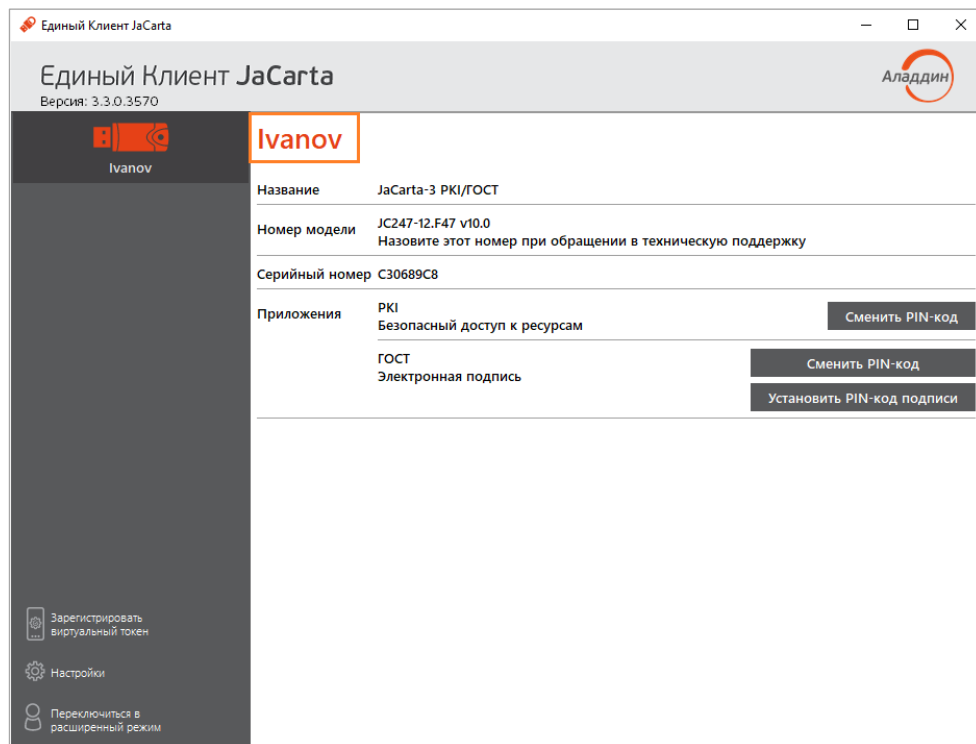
Единый Клиент JaCarta

Единый Клиент JaCarta
Версия: 3.3.0.3570

Аладдин

Ivanov

Ivanov

| | |
|---|---|
| Название | JaCarta-3 PKI/ГОСТ |
| Номер модели | JC247-12.F47 v10.0<br>Назовите этот номер при обращении в техническую поддержку |
| Серийный номер | C30689C8 |
| Приложения | PKI<br>Безопасный доступ к ресурсам |
| | ГОСТ<br>Электронная подпись |

Сменить PIN-код

Сменить PIN-код

Установить PIN-код подписи

Зарегистрировать виртуальный токен

Настройки

Переключиться в расширенный режим